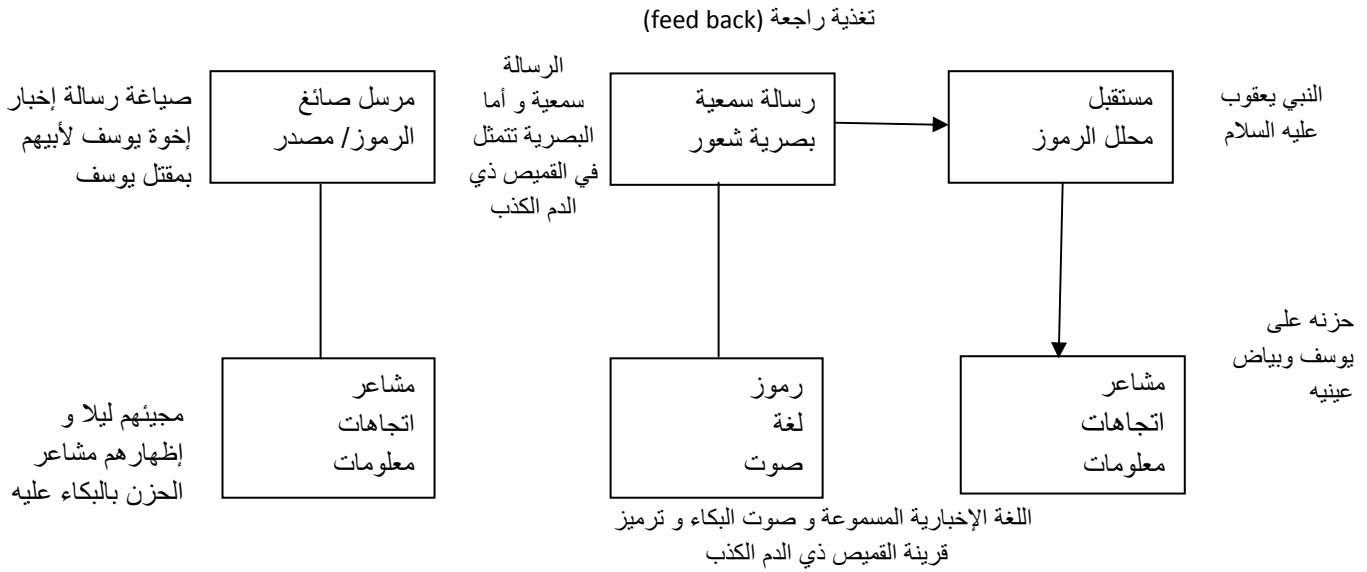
تغذية راجعة (feed back)

صياغة رسالة إخبار إخوة يوسف لأبيهم بمقتل يوسف

مرسل صائغ
الرموز/ مصدر

الرسالة سمعية و أما البصرية تتمثل في القميص ذي الدم الكذب

رسالة سمعية
بصرية شعور

مستقبل
محلل الرموز

النبي يعقوب عليه السلام

حزنه على يوسف وبياض عينيه

مجيئهم ليلا و إظهارهم مشاعر الحزن بالبكاء عليه

مشاعر
اتجاهات
معلومات

رموز
لغة
صوت

مشاعر
اتجاهات
معلومات

اللغة الإخبارية المسموعة و صوت البكاء و ترميز قرينة القميص ذي الدم الكذب